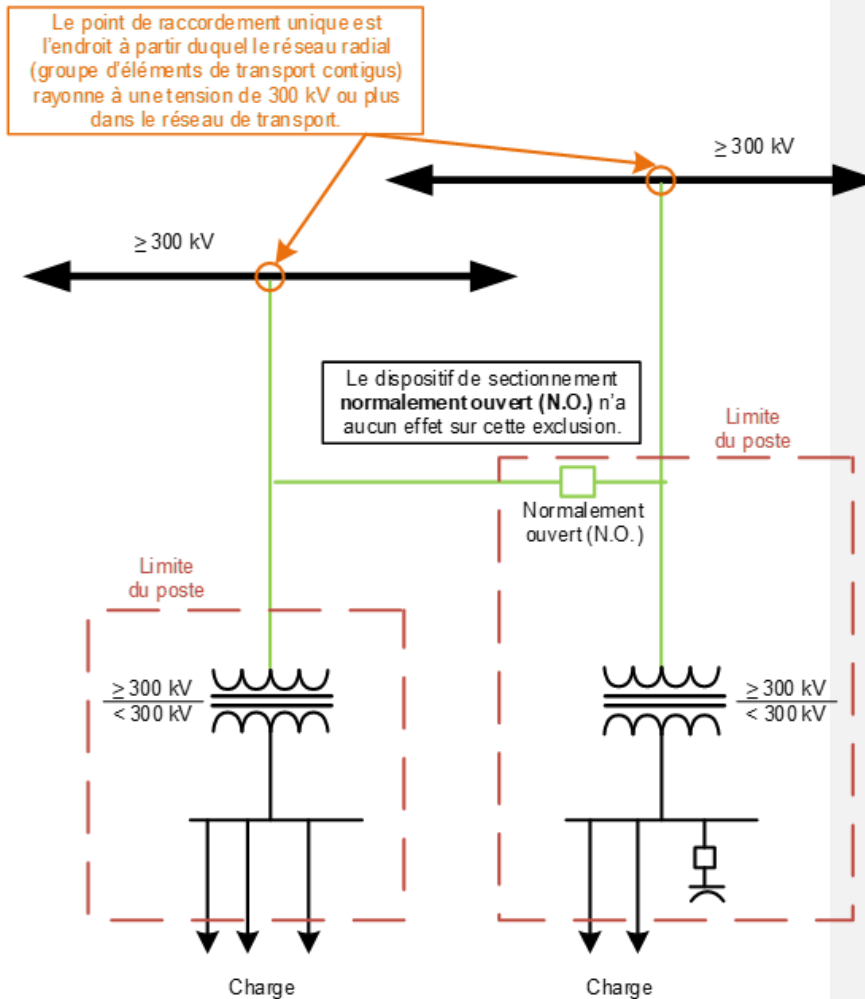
Le point de raccordement unique est l'endroit à partir duquel le réseau radial (groupe d'éléments de transport contigus) rayonne à une tension de 300 kV ou plus dans le réseau de transport.

$\geq$300 kV

$\geq$300 kV

Le dispositif de sectionnement **normalement ouvert (N.O.)** n'a aucun effet sur cette exclusion.

Limite du poste

Normalement ouvert (N.O.)

Limite du poste

$\frac{\geq 300 \text{ kV}}{< 300 \text{ kV}}$

$\frac{\geq 300 \text{ kV}}{< 300 \text{ kV}}$

Charge

Charge